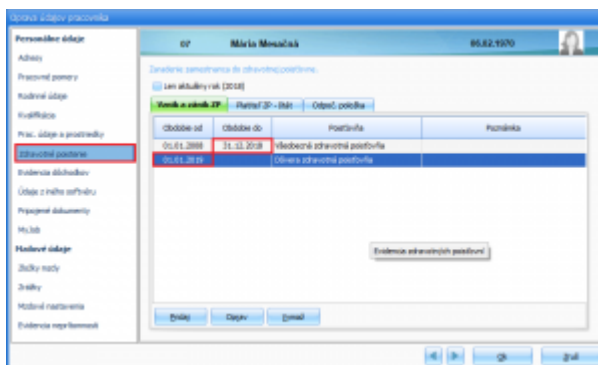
Oprava údajov pracovníka

Personálne údaje
Adresy
Pracovné pomery
Rodinné údaje
Kvalifikácia
Prac. údaje a prostriedky
Zdravotné poistenie
Evidencia dôchodkov
Údaje z iného softvéru
Pripojené dokumenty
Môj

Mzdové údaje
Zložky mzdy
Zrážky
Mzdové nastavenia
Evidencia neprítomností

07 Mária Mesačná 05.02.1970

Zaradenie zamestnanca do zdravotnej poisťovne.

Len aktuálny rok (2018)

Vznik a zánik ZP | Platiteľ ZP - štát | Odpoč. položka

| Obdobie od | Obdobie do | Poisťovňa | Poznámka |
|---|---|---|---|
| 01.01.2008 | 31.12.2018 | Všeobecná zdravotná poisťovňa | |
| 01.01.2019 | | Dôvera zdravotná poisťovňa | |

Evidencia zdravotných poisťovní

Pridaj Opravy Zmaž

Ok Zruš